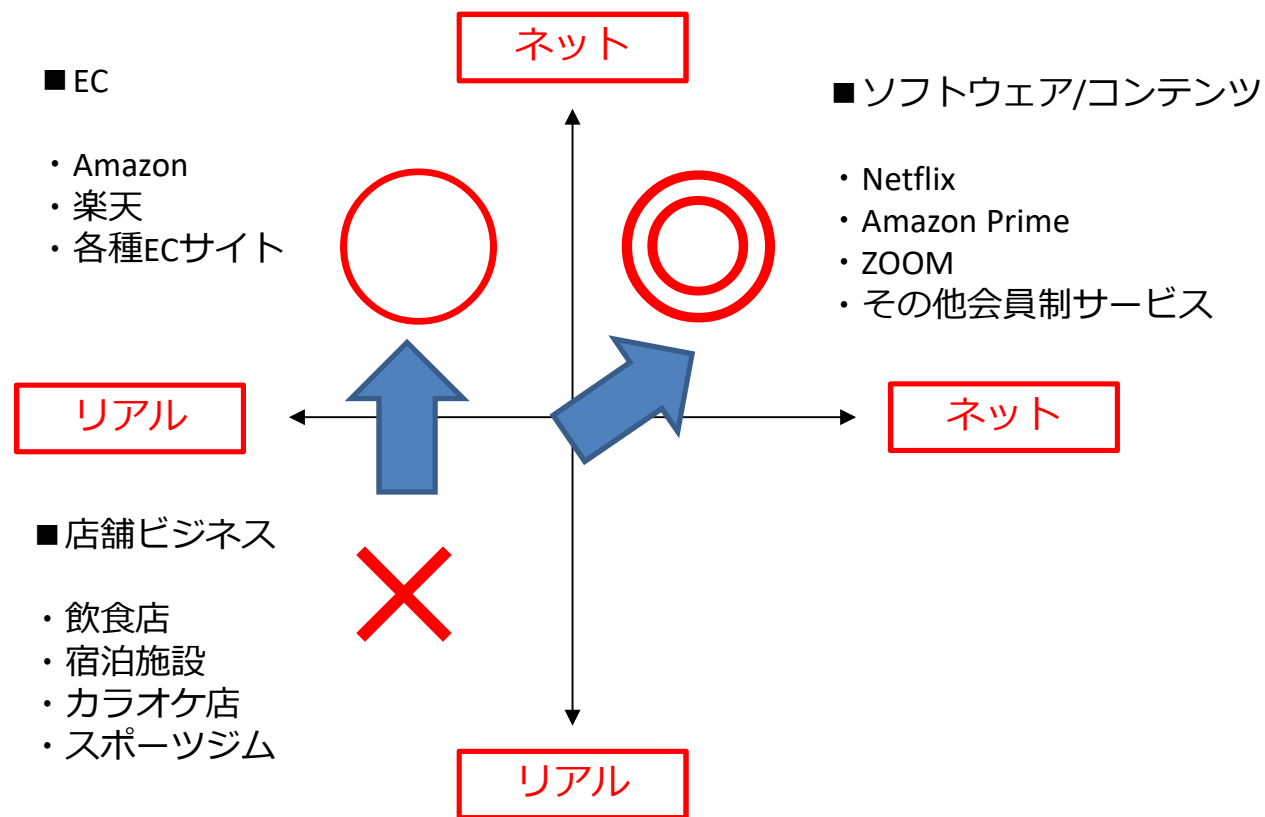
ネット

■EC

・Amazon
・楽天
・各種ECサイト

■ソフトウェア/コンテンツ

・Netflix
・Amazon Prime
・ZOOM
・その他会員制サービス

リアル

ネット

■店舗ビジネス

・飲食店
・宿泊施設
・カラオケ店
・スポーツジム

リアル